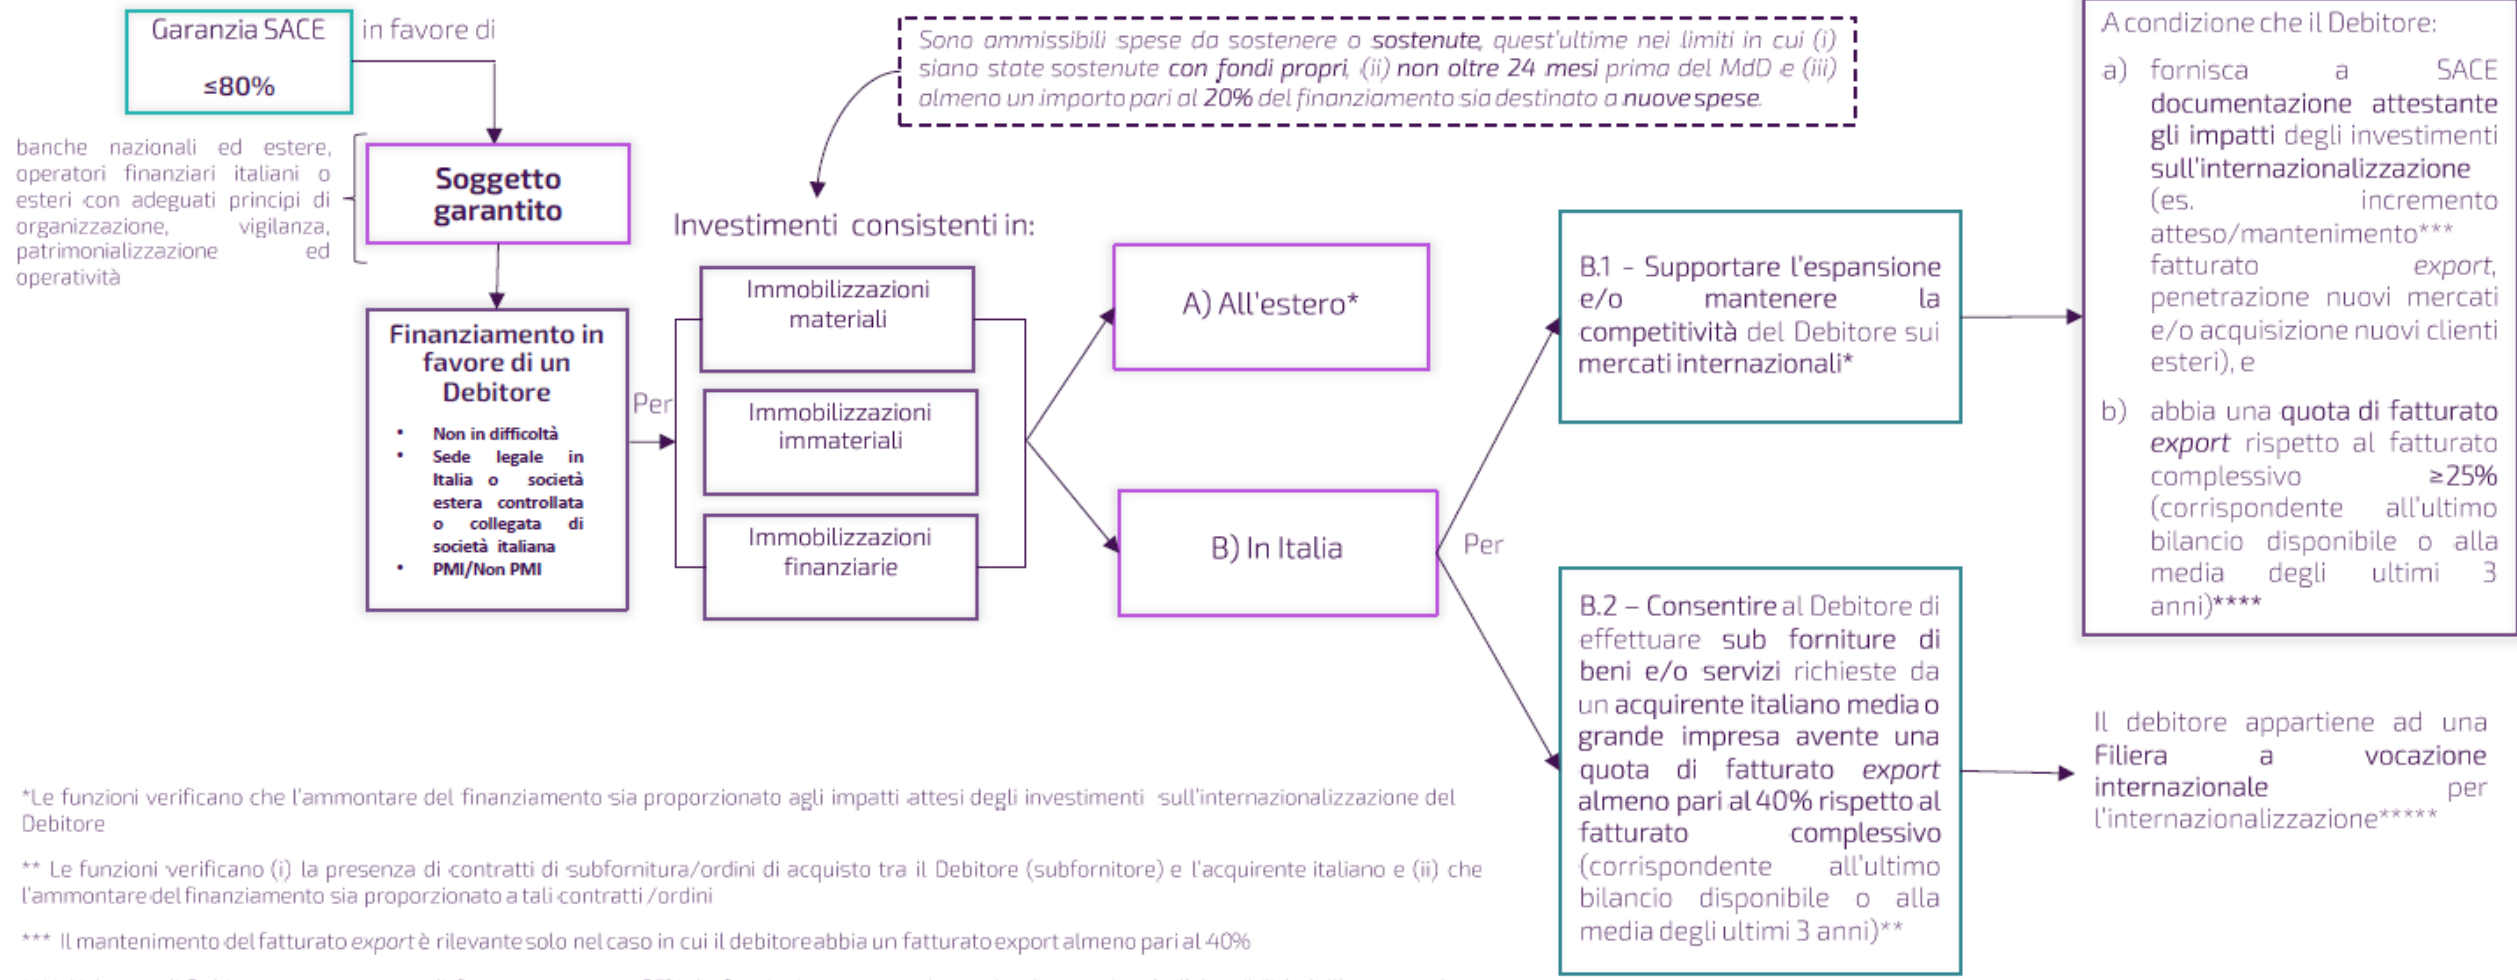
Garanzia SACE

≤80%

in favore di

banche nazionali ed estere, operatori finanziari italiani o esteri con adeguati principi di organizzazione, vigilanza, patrimonializzazione ed operatività

Soggetto garantito

Finanziamento in favore di un Debitore

• Non in difficoltà
• Sede legale in Italia o società estera controllata o collegata di società italiana
• PMI/Non PMI

Per

Sono ammissibili spese da sostenere o sostenute, quest'ultime nei limiti in cui (i) siano state sostenute con fondi propri, (ii) non oltre 24 mesi prima del MdD e (iii) almeno un importo pari al 20% del finanziamento sia destinato a nuove spese.

Investimenti consistenti in:

Immobilizzazioni materiali

Immobilizzazioni immateriali

Immobilizzazioni finanziarie

A) All'estero*

B) In Italia

Per

B.1 - Supportare l'espansione e/o mantenere la competitività del Debitore sui mercati internazionali*

B.2 – Consentire al Debitore di effettuare sub forniture di beni e/o servizi richieste da un acquirente italiano media o grande impresa avente una quota di fatturato export almeno pari al 40% rispetto al fatturato complessivo (corrispondente all'ultimo bilancio disponibile o alla media degli ultimi 3 anni)**

A condizione che il Debitore:

a) fornisca a SACE documentazione attestante gli impatti degli investimenti sull'internazionalizzazione (es. incremento atteso/mantenimento*** fatturato export, penetrazione nuovi mercati e/o acquisizione nuovi clienti esteri), e

b) abbia una quota di fatturato export rispetto al fatturato complessivo ≥25% (corrispondente all'ultimo bilancio disponibile o alla media degli ultimi 3 anni)****

Il debitore appartiene ad una Filiera a vocazione internazionale per l'internazionalizzazione*****

*Le funzioni verificano che l'ammontare del finanziamento sia proporzionato agli impatti attesi degli investimenti sull'internazionalizzazione del Debitore

** Le funzioni verificano (i) la presenza di contratti di subfornitura/ordini di acquisto tra il Debitore (subfornitore) e l'acquirente italiano e (ii) che l'ammontare del finanziamento sia proporzionato a tali contratti /ordini

*** Il mantenimento del fatturato export è rilevante solo nel caso in cui il debitore abbia un fatturato export almeno pari al 40%

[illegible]